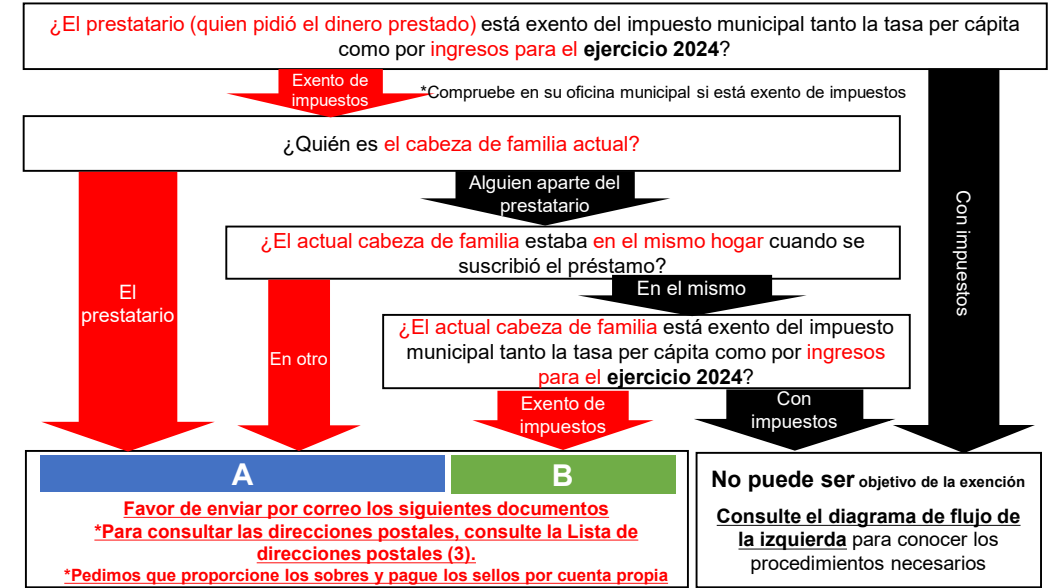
¿El prestatario (quien pidió el dinero prestado) está exento del impuesto municipal tanto la tasa per cápita como por ingresos para el ejercicio 2024?

Exento de impuestos

*Compruebe en su oficina municipal si está exento de impuestos

Con impuestos

¿Quién es el cabeza de familia actual?

Alguien aparte del prestatario

El prestatario

¿El actual cabeza de familia estaba en el mismo hogar cuando se suscribió el préstamo?

En el mismo

En otro

¿El actual cabeza de familia está exento del impuesto municipal tanto la tasa per cápita como por ingresos para el ejercicio 2024?

Exento de impuestos

Con impuestos

A

B

Favor de enviar por correo los siguientes documentos
*Para consultar las direcciones postales, consulte la Lista de direcciones postales (3).
*Pedimos que proporcione los sobres y pague los sellos por cuenta propia

No puede ser objetivo de la exención

Consulte el diagrama de flujo de la izquierda para conocer los procedimientos necesarios